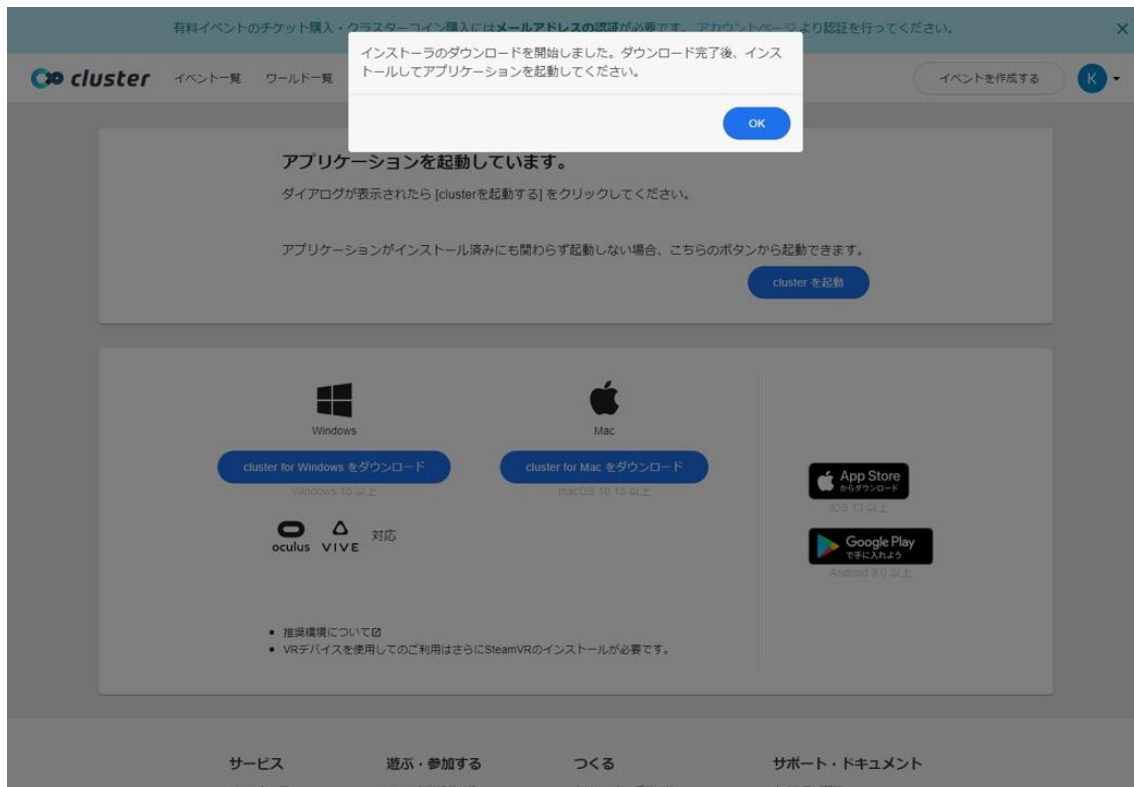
有料イベントのチケット購入・クラスターコイン購入には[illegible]メールアドレスの認証が必要です。アカウントページより認証を行ってください。

×

cluster イベント一覧 ワールド一覧

イベントを作成する K

インストーラのダウンロードを開始しました。ダウンロード完了後、インストールしてアプリケーションを起動してください。

OK

アプリケーションを起動しています。

ダイアログが表示されたら [clusterを起動する] をクリックしてください。

アプリケーションがインストール済みにも関わらず起動しない場合、こちらのボタンから起動できます。

cluster を起動

Windows

cluster for Windows をダウンロード

Windows 10 以上

oculus VIVE 対応

Mac

cluster for Mac をダウンロード

macOS 10.13 以上

App Store からダウンロード

iOS 13 以上

Google Play で手に入れよう

Android 9.0 以上

• 推奨環境について
• VRデバイスを使用してのご利用はさらにSteamVRのインストールが必要です。

サービス 遊ぶ・参加する つくる サポート・ドキュメント